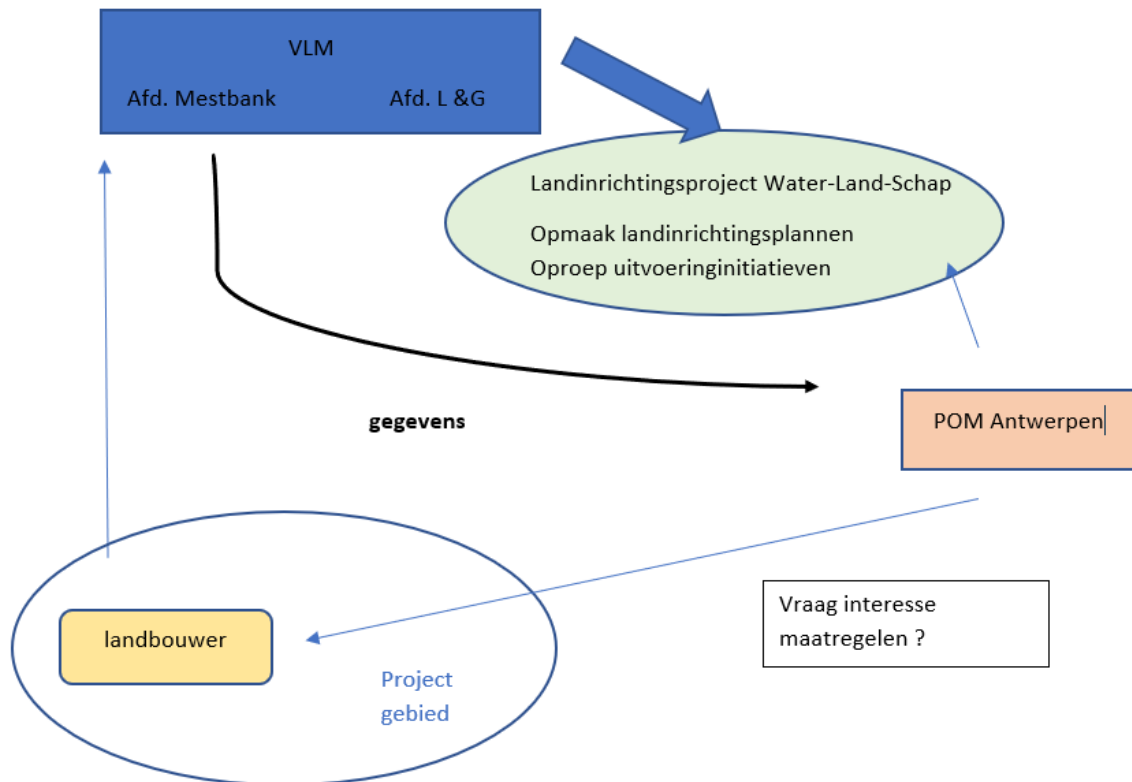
VLM

Afd. Mestbank

Afd. L &G

Landinrichtingsproject Water-Land-Schap

Opmaak landinrichtingsplannen

Oproep uitvoeringinitiatieven

gegevens

POM Antwerpen

landbouwer

Project gebied

Vraag interesse maatregelen ?